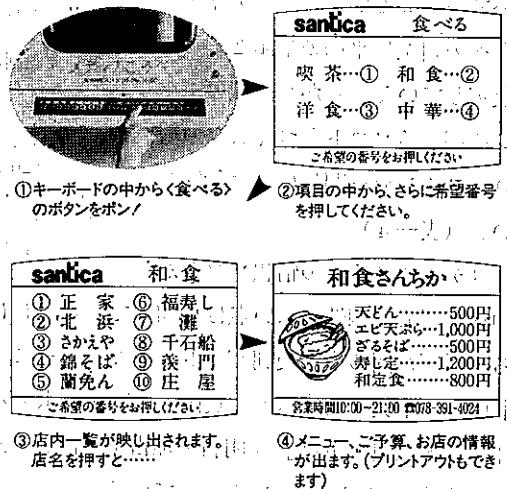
santica 食べる

喫茶…① 和食…②
洋食…③ 中華…④

ご希望の番号をお押しください

①キーボードの中から〈食べる〉のボタンをポン!

②項目の中から、さらに希望番号を押してください。

santica 和食

| ① 正家 | ⑥ 福寿し |
|---|---|
| ② 北浜 | ⑦ 灘 |
| ③ さかえや | ⑧ 千石船 |
| ④ 錦そば | ⑨ 渓門 |
| ⑤ 蘭免ん | ⑩ 庄屋 |

ご希望の番号をお押しください

③店内一覧が映し出されます。店名を押すと……

和食さんちか

天どん………500円
エビ天ぷら…1,000円
ざるそば……500円
寿し定……1,200円
和定食………800円

営業時間10:00~21:00 ☎078-391-4024

④メニュー、ご予算、お店の情報が出ます。(プリントアウトもできます)